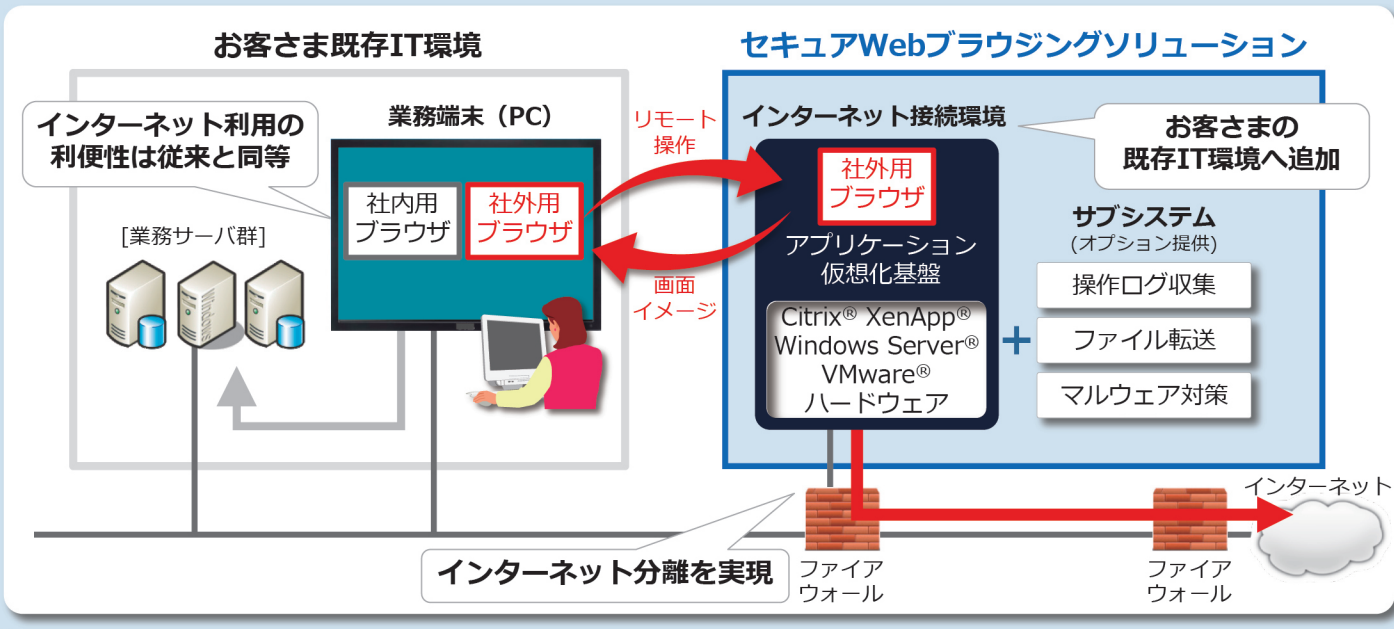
お客さま既存IT環境

セキュアWebブラウジングソリューション

インターネット利用の利便性は従来と同等

業務端末（PC）

社内用ブラウザ

社外用ブラウザ

[業務サーバ群]

リモート操作

画面イメージ

インターネット接続環境

お客さまの既存IT環境へ追加

社外用ブラウザ

アプリケーション仮想化基盤

Citrix® XenApp®
Windows Server®
VMware®
ハードウェア

+

サブシステム
(オプション提供)

操作ログ収集

ファイル転送

マルウェア対策

インターネット

インターネット分離を実現

ファイアウォール

ファイアウォール